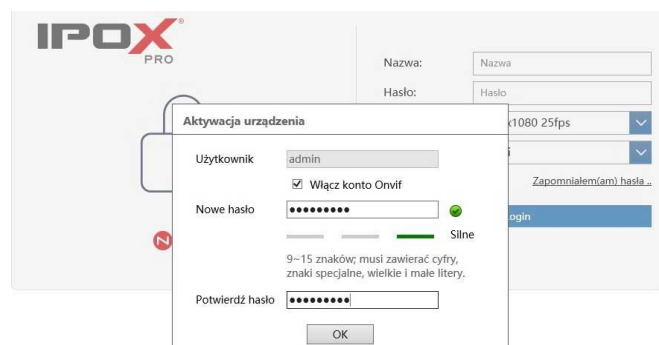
IPOX®
PRO

Nazwa:
Nazwa
Hasło:
Hasło
x1080 25fps
Zapomniałem(am) hasła ..
Login

Aktywacja urządzenia

Użytkownik
admin
☑ Włącz konto Onvif
Nowe hasło
•••••••••
Silne
9~15 znaków; musi zawierać cyfry, znaki specjalne, wielkie i małe litery.
Potwierdź hasło
•••••••••
OK